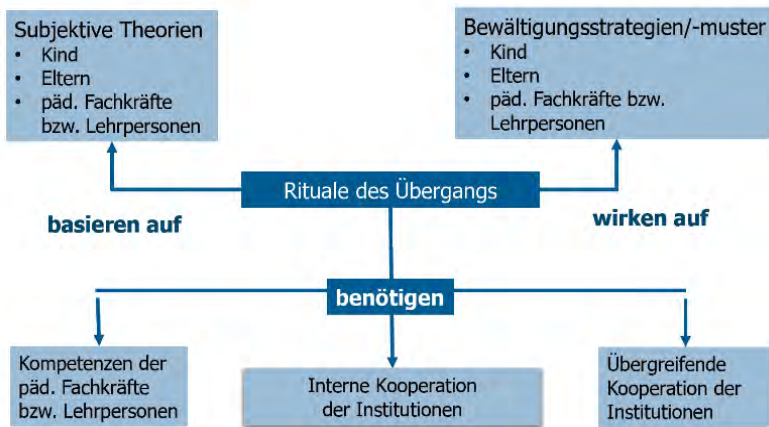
Subjektive Theorien
• Kind
• Eltern
• päd. Fachkräfte bzw. Lehrpersonen

Bewältigungsstrategien/-muster
• Kind
• Eltern
• päd. Fachkräfte bzw. Lehrpersonen

Rituale des Übergangs

basieren auf

wirken auf

benötigen

Kompetenzen der päd. Fachkräfte bzw. Lehrpersonen

Interne Kooperation der Institutionen

Übergreifende Kooperation der Institutionen